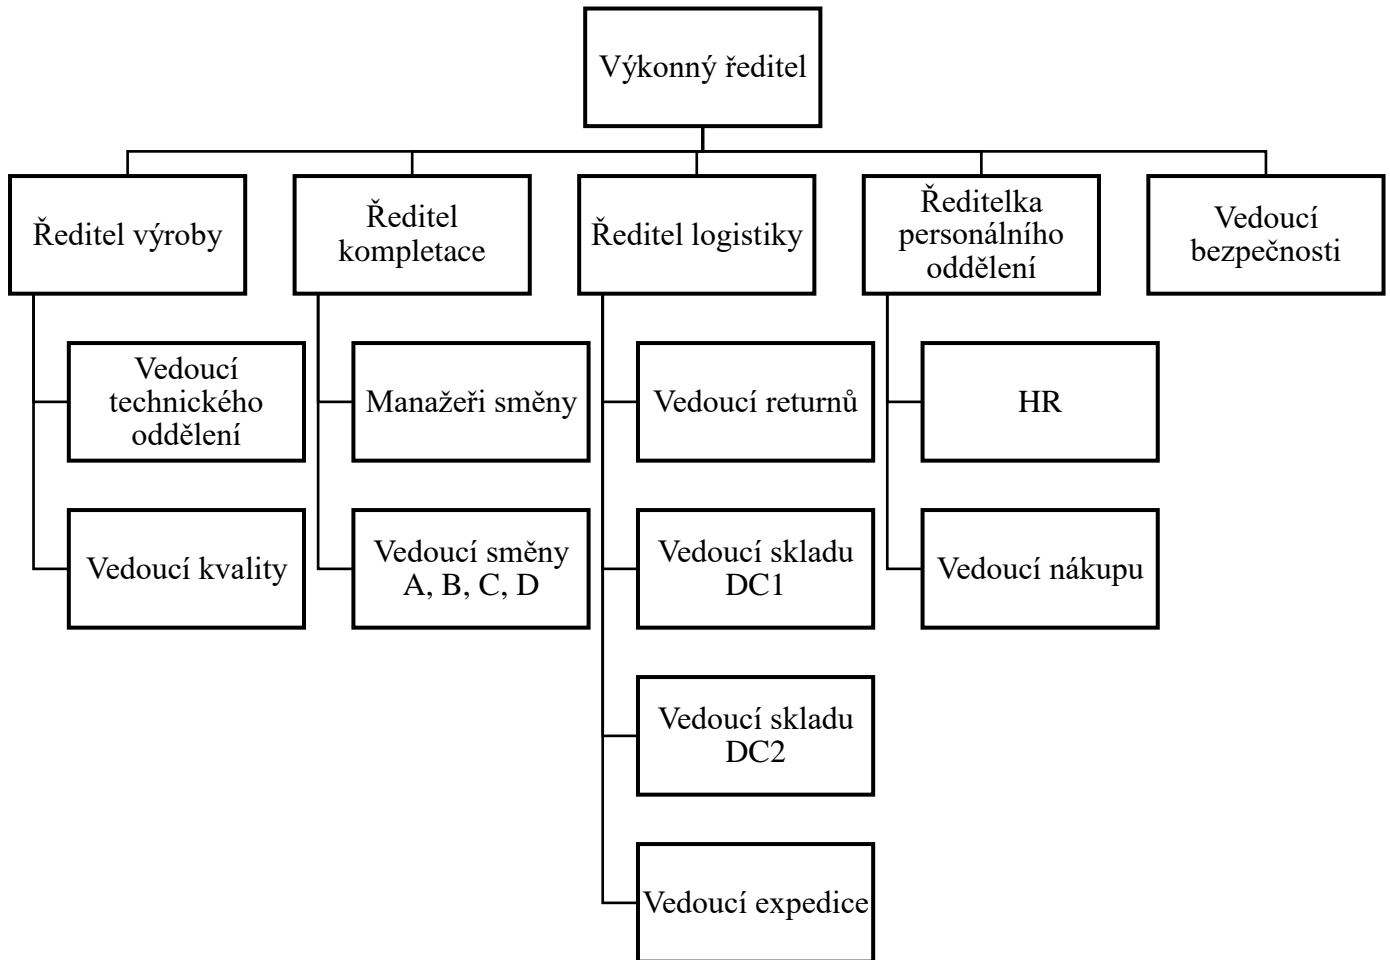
Výkonný ředitel

Ředitel výroby

Ředitel kompletace

Ředitel logistiky

Ředitelka personálního oddělení

Vedoucí bezpečnosti

Vedoucí technického oddělení

Vedoucí kvality

Manažeři směny

Vedoucí směny A, B, C, D

Vedoucí returnů

Vedoucí skladu DC1

Vedoucí skladu DC2

Vedoucí expedice

HR

Vedoucí nákupu